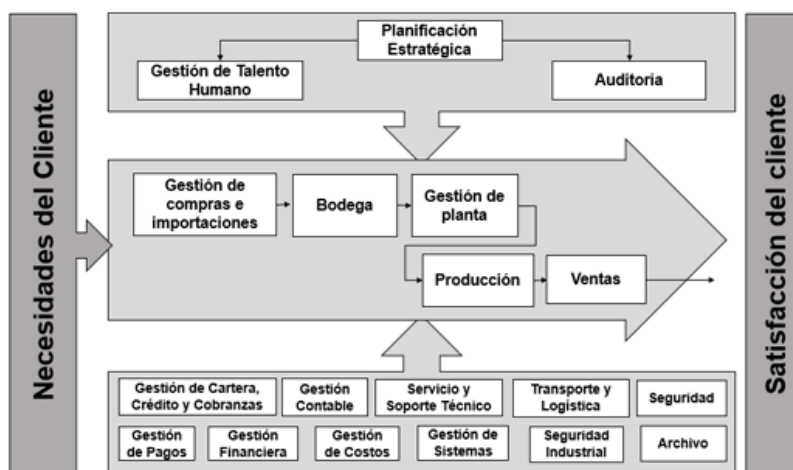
Necesidades del Cliente

Planificación Estratégica

Gestión de Talento Humano

Auditoría

Gestión de compras e importaciones

Bodega

Gestión de planta

Producción

Ventas

Gestión de Cartera, Crédito y Cobranzas

Gestión Contable

Servicio y Soporte Técnico

Transporte y Logística

Seguridad

Gestión de Pagos

Gestión Financiera

Gestión de Costos

Gestión de Sistemas

Seguridad Industrial

Archivo

Satisfacción del cliente